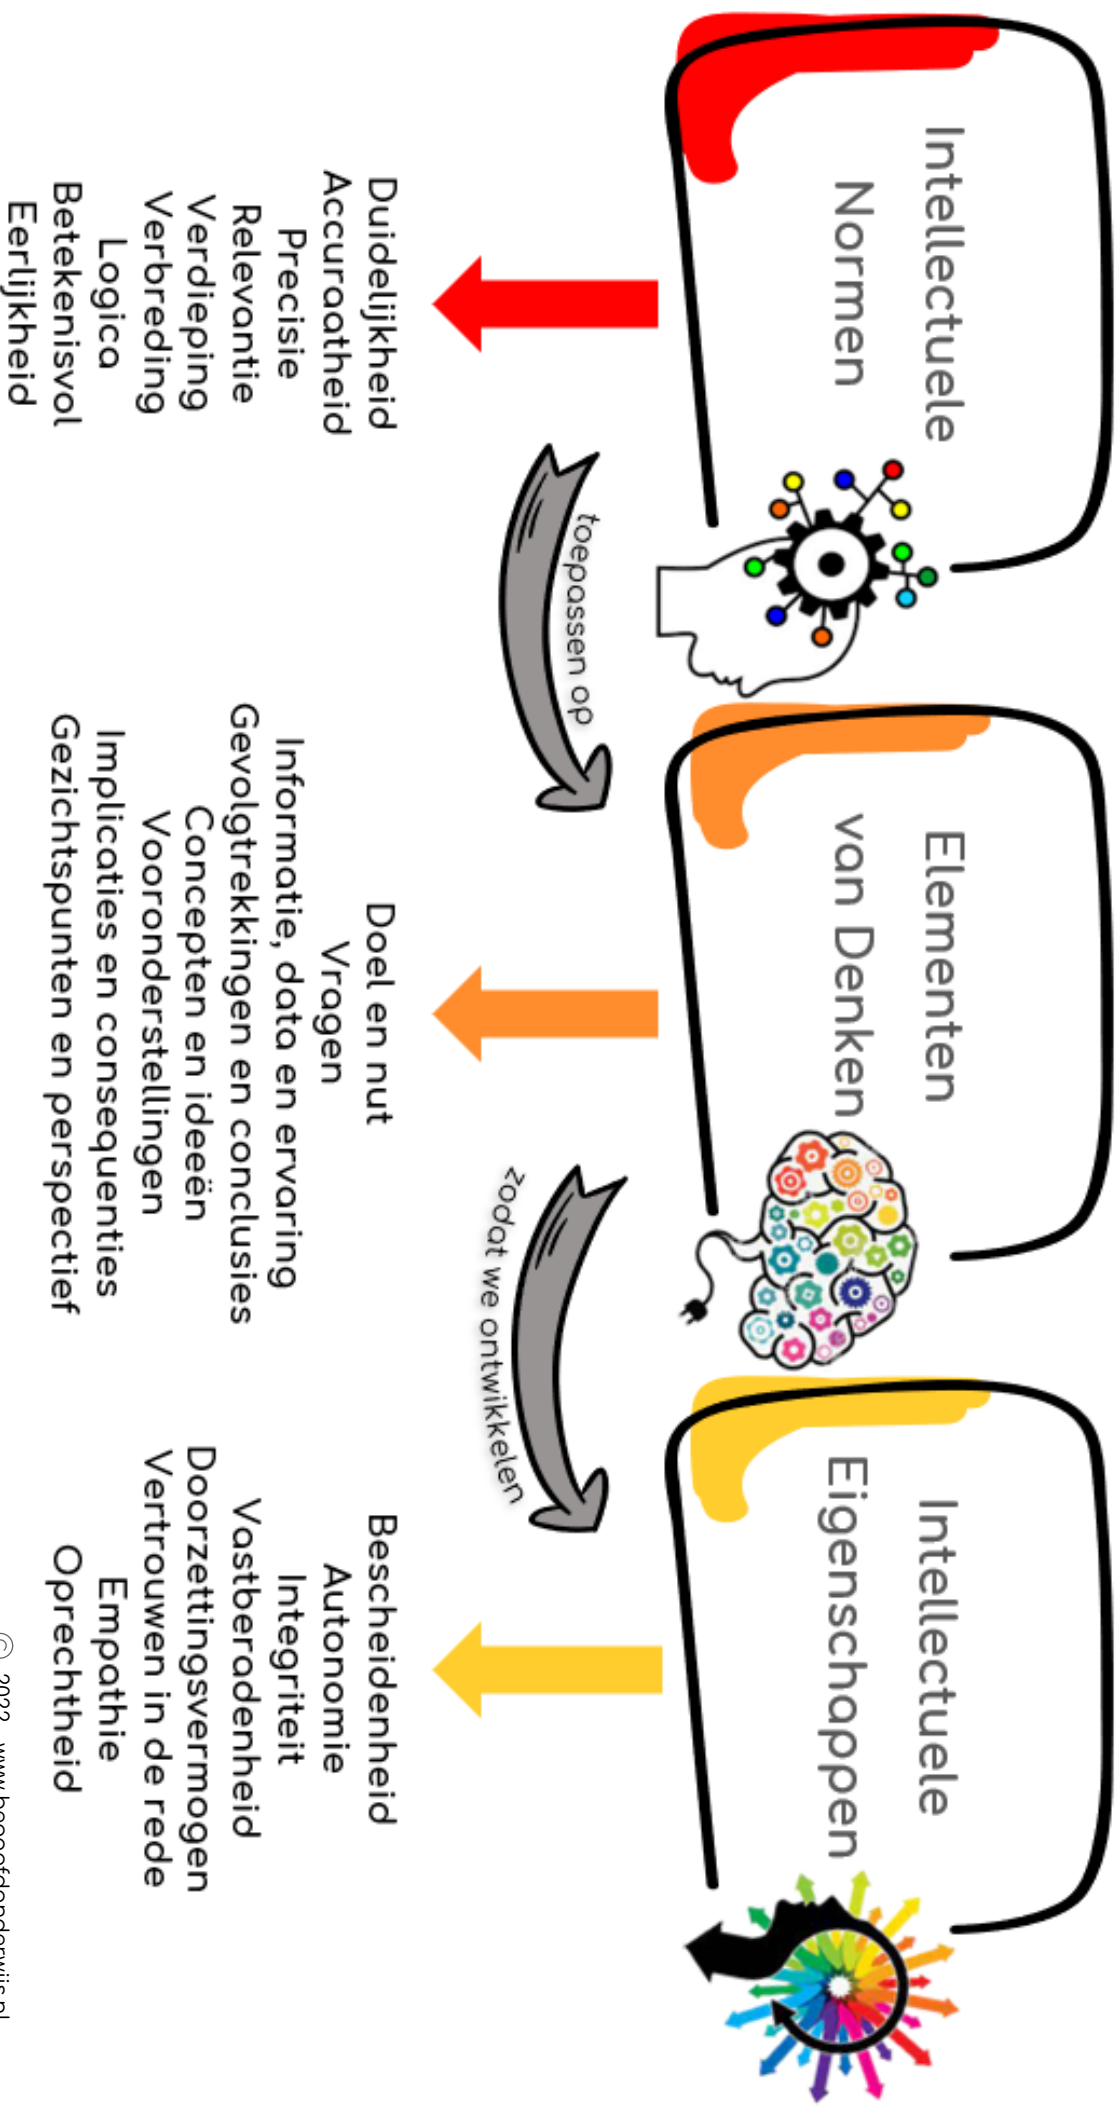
Intellectuele Normen

Duidelijkheid
Accuraatheid
Precisie
Relevantie
Verdieping
Verbreding
Logica
Betekenisvol
Eerlijkheid

toepassen op

Elementen van Denken

Doel en nut
Vragen
Informatie, data en ervaring
Gevolgtrekkingen en conclusies
Concepten en ideeën
Vooronderstellingen
Implicaties en consequenties
Gezichtspunten en perspectief

zodat we ontwikkelen

Intellectuele Eigenschappen

Bescheidenheid
Autonomie
Integriteit
Vastberadenheid
Doorzettingsvermogen
Vertrouwen in de rede
Empathie
Oprechtheid

© 2022 www.begaafdonderwijs.nl